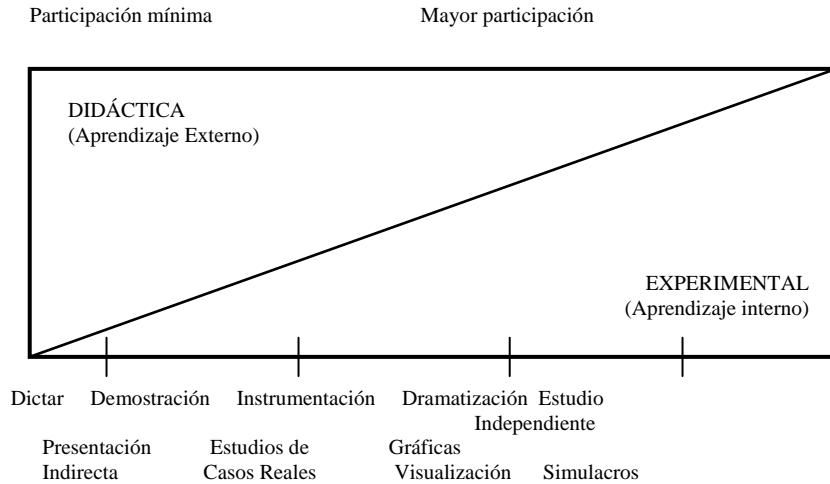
Participación mínima

Mayor participación

DIDÁCTICA
(Aprendizaje Externo)

EXPERIMENTAL
(Aprendizaje interno)

Dictar Demostración Instrumentación Dramatización Estudio Independiente

Presentación Indirecta

Estudios de Casos Reales

Gráficas Visualización

Simulacros